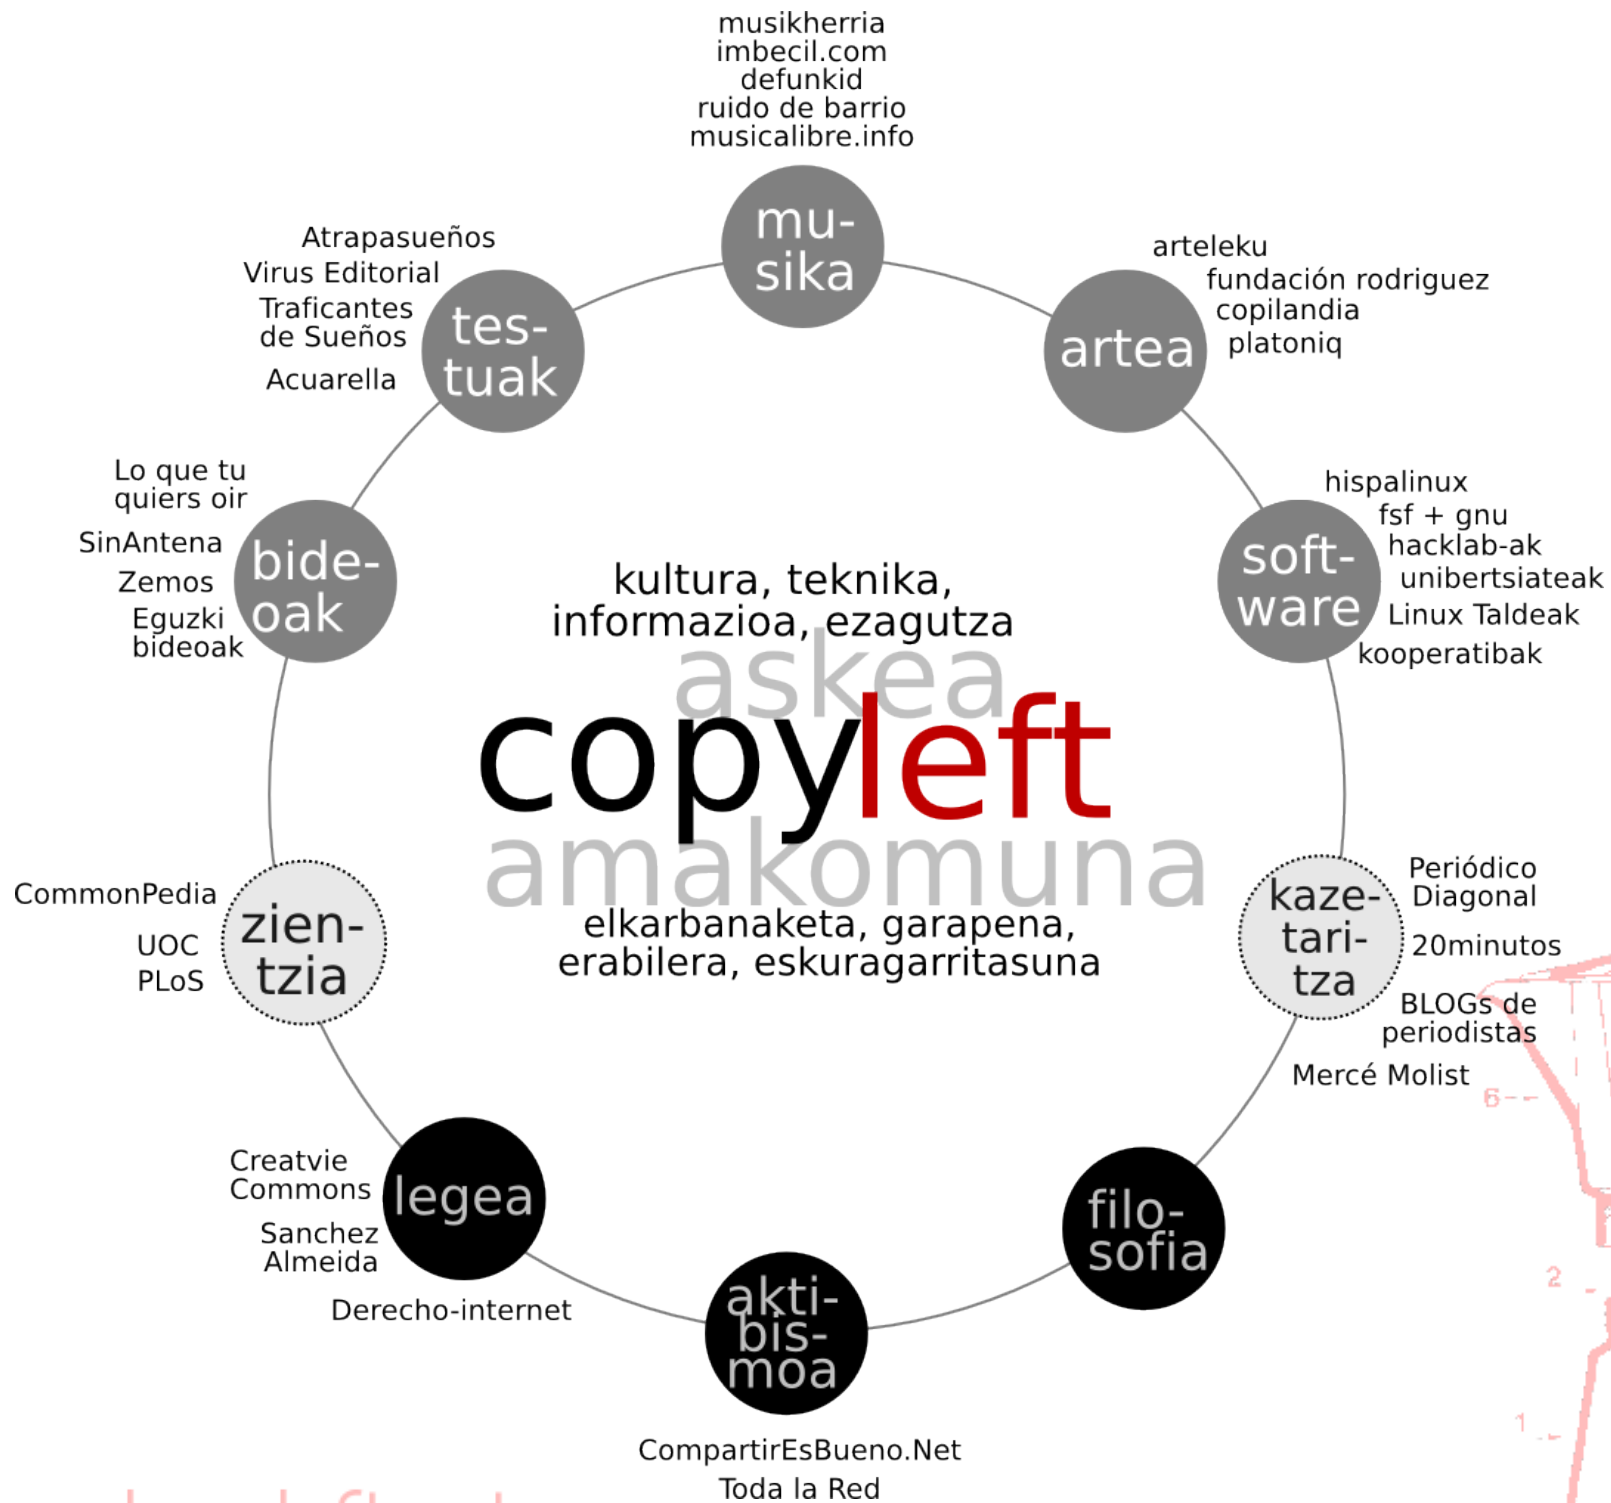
musikherria
imbecil.com
defunkid
ruido de barrio
musicalibre.info

musika

arteleku
fundación rodriguez
copilandia
platoniq

artea

hispalinux
fsf + gnu
hacklab-ak
unibertsiateak
Linux Taldeak
kooperatibak

software

Periódico Diagonal
20minutos
BLOGs de periodistas
Mercé Molist

kazetaritza

filosofia

aktibismoa

CompartirEsBueno.Net
Toda la Red

legea

Creatvie Commons
Sanchez Almeida
Derecho-internet

zientzia

CommonPedia
UOC
PLoS

bideoak

Lo que tu quiers oir
SinAntena
Zemos
Eguzki bideoak

testuak

Atrapasueños
Virus Editorial
Traficantes de Sueños
Acuarella

kultura, teknika, informazioa, ezagutza
askea
copyleft
amakomuna
elkarbanaketa, garapena, erabilera, eskuragarritasuna

6
2
1